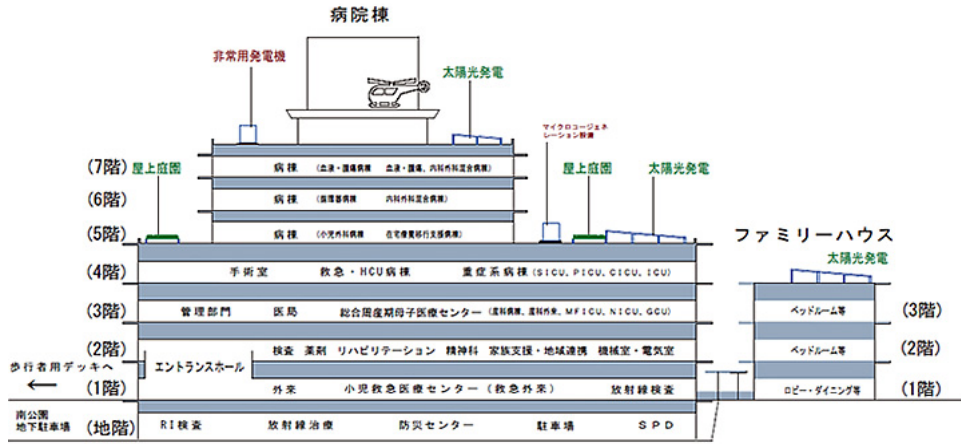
病院棟

非常用発電機

太陽光発電

マイクロコージェネレーション設備

(7階) 病棟 (血液・腫瘍病棟 血液・腫瘍、内科外科混合病棟)

(6階) 病棟 (腫瘍部病棟 内科外科混合病棟)

(5階) 屋上庭園 病棟 (小児外科病棟 在宅療養移行支援病棟) 屋上庭園 太陽光発電

(4階) 手術室 救急・HCU病棟 重症系病棟 (SICU、PICU、CICU、ICU)

(3階) 管理部門 医局 総合周産期母子医療センター (産科病棟、産科外来、MFICU、NICU、GCU)

(2階) 検査 薬剤 リハビリテーション 精神科 家族支援・地域連携 機械室・電気室

歩行者用デッキへ ← エントランスホール

(1階) 外来 小児救急医療センター (救急外来) 放射線検査

南公園地下駐車場 (地階) RI検査 放射線治療 防災センター 駐車場 SPD

ファミリーハウス

太陽光発電

ベッドルーム等 (3階)

ベッドルーム等 (2階)

ロビー・ダイニング等 (1階)